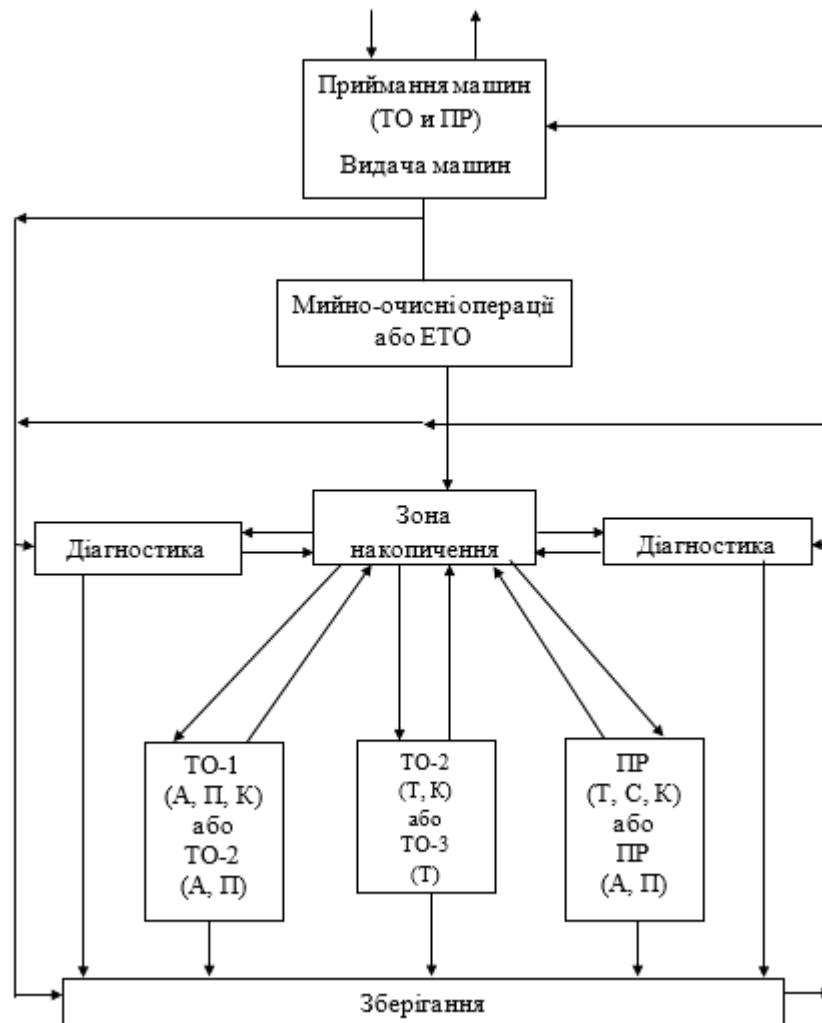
Приймання машин
(ТО и ПР)
Видача машин

Мийно-очисні операції
або ЕТО

Діагностика

Зона
накопичення

Діагностика

ТО-1
(А, П, К)
або
ТО-2
(А, П)

ТО-2
(Т, К)
або
ТО-3
(Т)

ПР
(Т, С, К)
або
ПР
(А, П)

Зберігання